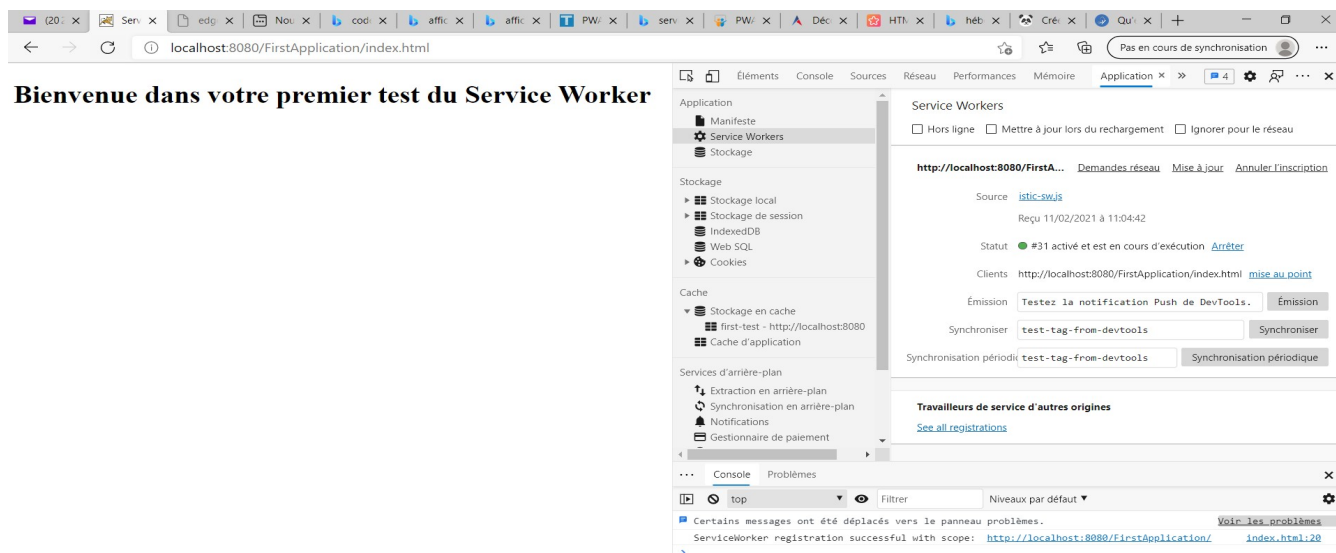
(20 × | Serv × | edg × | Nou × | cod × | affic × | affic × | PW × | serv × | PW × | Déc × | HTN × | héb × | Crée × | Qu' × | +

localhost:8080/FirstApplication/index.html

Pas en cours de synchronisation

Bienvenue dans votre premier test du Service Worker

Éléments Console Sources Réseau Performances Mémoire Application × » 4

Application
Manifeste
Service Workers
Stockage

Stockage
Stockage local
Stockage de session
IndexedDB
Web SQL
Cookies

Cache
Stockage en cache
first-test - http://localhost:8080
Cache d'application

Services d'arrière-plan
Extraction en arrière-plan
Synchronisation en arrière-plan
Notifications
Gestionnaire de paiement

Service Workers
Hors ligne Mettre à jour lors du rechargement Ignorer pour le réseau

http://localhost:8080/FirstA... Demandes réseau Mise à jour Annuler l'inscription

Source istic-sw.js
Reçu 11/02/2021 à 11:04:42

Statut #31 activé et est en cours d'exécution Arrêter

Clients http://localhost:8080/FirstApplication/index.html mise au point

Émission Testez la notification Push de DevTools. Émission

Synchroniser test-tag-from-devtools Synchroniser

Synchronisation périodi test-tag-from-devtools Synchronisation périodique

Travailleurs de service d'autres origines
See all registrations

Console Problèmes

top Filtrer Niveaux par défaut

Certains messages ont été déplacés vers le panneau problèmes. Voir les problèmes
ServiceWorker registration successful with scope: http://localhost:8080/FirstApplication/ index.html:20